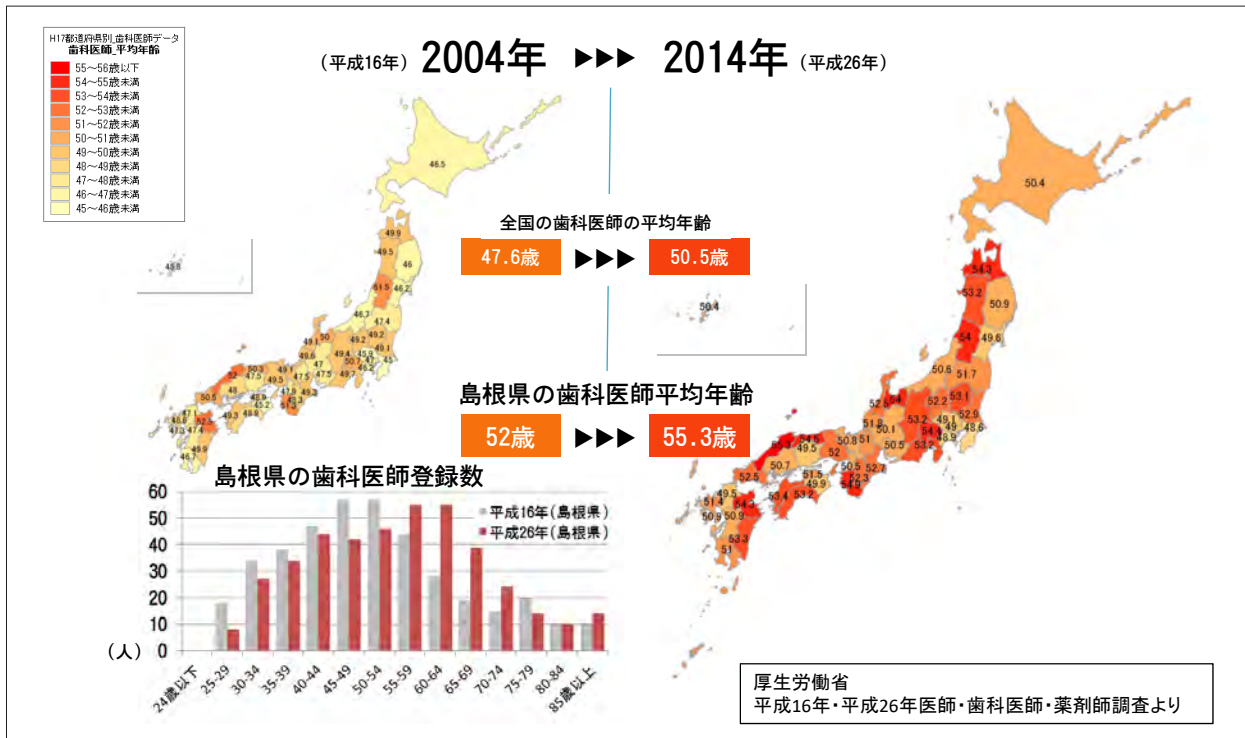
H17都道府県別_歯科医師データ
歯科医師_平均年齢

55～56歳以下
54～55歳未満
53～54歳未満
52～53歳未満
51～52歳未満
50～51歳未満
49～50歳未満
48～49歳未満
47～48歳未満
46～47歳未満
45～46歳未満

（平成16年）2004年 ▶▶▶ 2014年（平成26年）

全国の歯科医師の平均年齢
47.6歳 ▶▶▶ 50.5歳

島根県の歯科医師平均年齢
52歳 ▶▶▶ 55.3歳

46.5
45.8
49.9
49.5
46
51.5
46.2
46.3
47.4
49.2
49.2
49.1
50
49.6
49.4
45.9
50.3
52
50.5
48
47.5
47.1
49.3
51.3
52.5
46.7
47.4
49.7
45

50.4
50.4
54.3
53.2
50.9
54
49.6
50.6
51.7
52.6
54
52.2
53.1
52.9
53.2
49.1
48.6
48.9
53.2
50.1
51.5
50.8
51
50.5
55.3
54.5
49.5
52
50.7
50.5
52.7
51.5
49.9
53.4
53.2
54.9
52.5
49.5
51.4
54.3
50.9
50.9
53.3
51

島根県の歯科医師登録数
平成16年（島根県）
平成26年（島根県）
60
50
40
30
20
10
0
（人）
24歳以下
25-29
30-34
35-39
40-44
45-49
50-54
55-59
60-64
65-69
70-74
75-79
80-84
85歳以上

厚生労働省
平成16年・平成26年医師・歯科医師・薬剤師調査より